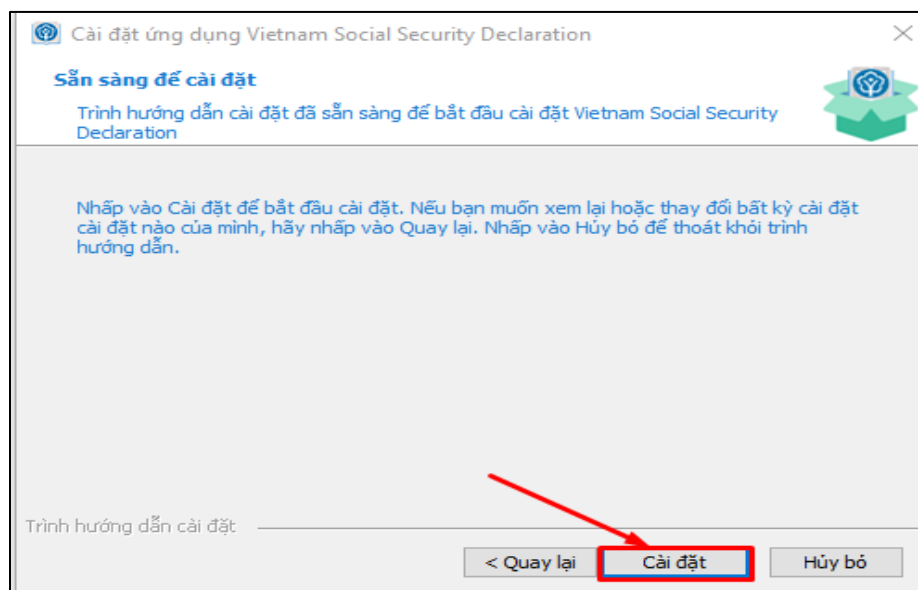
Cài đặt ứng dụng Vietnam Social Security Declaration

Sẵn sàng để cài đặt

Trình hướng dẫn cài đặt đã sẵn sàng để bắt đầu cài đặt Vietnam Social Security Declaration

Nhấp vào Cài đặt để bắt đầu cài đặt. Nếu bạn muốn xem lại hoặc thay đổi bất kỳ cài đặt cài đặt nào của mình, hãy nhấp vào Quay lại. Nhấp vào Hủy bỏ để thoát khỏi trình hướng dẫn.

Trình hướng dẫn cài đặt

< Quay lại

Cài đặt

Hủy bỏ